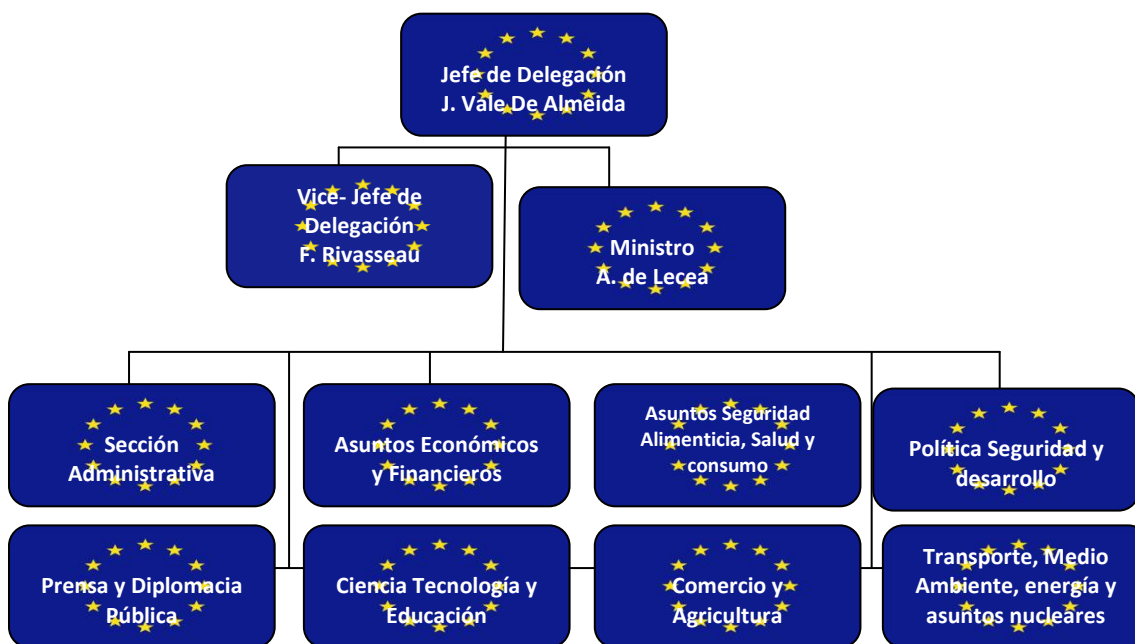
Jefe de Delegación
J. Vale De Almeida

Vice- Jefe de Delegación
F. Rivasseau

Ministro
A. de Lecea

Sección Administrativa

Asuntos Económicos y Financieros

Asuntos Seguridad Alimenticia, Salud y consumo

Política Seguridad y desarrollo

Prensa y Diplomacia Pública

Ciencia Tecnología y Educación

Comercio y Agricultura

Transporte, Medio Ambiente, energía y asuntos nucleares